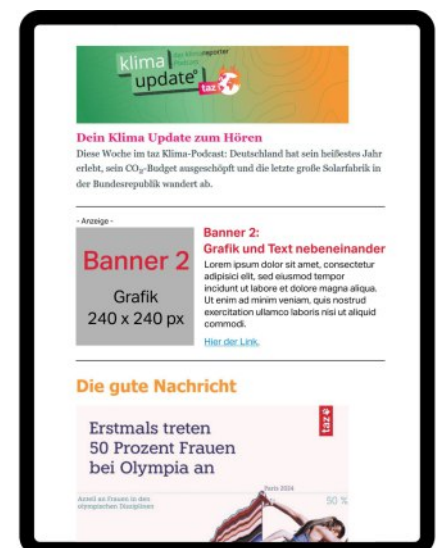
klima update° das klimareporter° Podcast taz

Dein Klima Update zum Hören

Diese Woche im taz Klima-Podcast: Deutschland hat sein heißestes Jahr erlebt, sein $CO_2$-Budget ausgeschöpft und die letzte große Solarfabrik in der Bundesrepublik wandert ab.

- Anzeige -

Banner 2

Grafik

240 x 240 px

Banner 2:
Grafik und Text nebeneinander

Lorem ipsum dolor sit amet, consectetur adipisici elit, sed eiusmod tempor incidunt ut labore et dolore magna aliqua. Ut enim ad minim veniam, quis nostrud exercitation ullamco laboris nisi ut aliquid commodi.

Hier der Link.

Die gute Nachricht

Erstmals treten 50 Prozent Frauen bei Olympia an

taz

Paris 2024

Anteil an Frauen in den olympischen Disziplinen

50 %